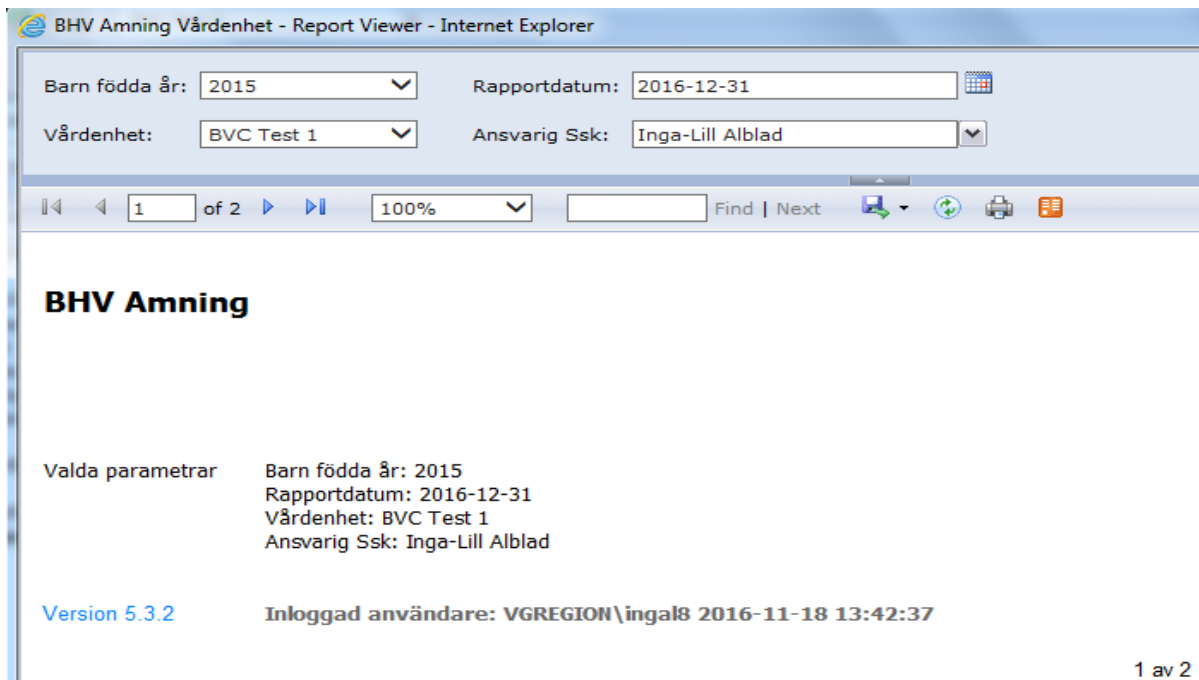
BHV Amning Vårdenhet - Report Viewer - Internet Explorer

Barn födda år: 2015
Rapportdatum: 2016-12-31
Vårdenhet: BVC Test 1
Ansvarig Ssk: Inga-Lill Alblad

1 of 2 100% Find | Next

BHV Amning

Valda parametrar
Barn födda år: 2015
Rapportdatum: 2016-12-31
Vårdenhet: BVC Test 1
Ansvarig Ssk: Inga-Lill Alblad

Version 5.3.2
Inloggad användare: VGREGION\ingal8 2016-11-18 13:42:37

1 av 2